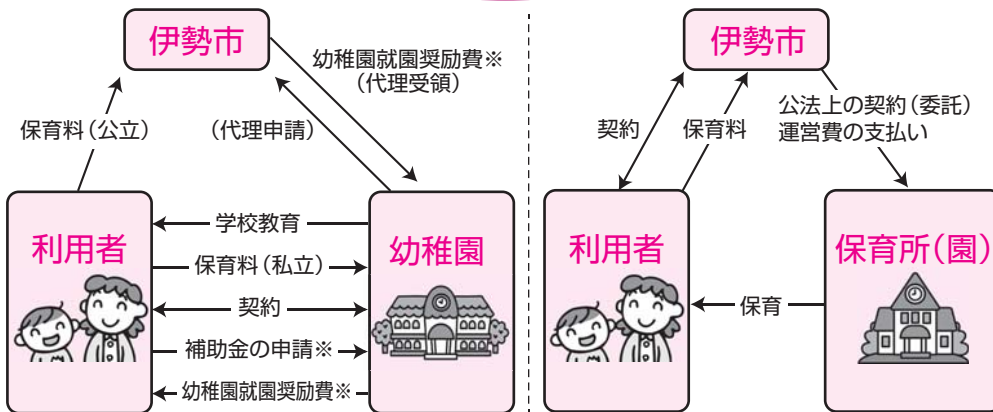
伊勢市

幼稚園就園奨励費※
(代理受領)

保育料(公立)

(代理申請)

利用者

学校教育

保育料(私立)

契約

補助金の申請※

幼稚園就園奨励費※

幼稚園

伊勢市

契約

保育料

公法上の契約(委託)
運営費の支払い

利用者

保育

保育所(園)